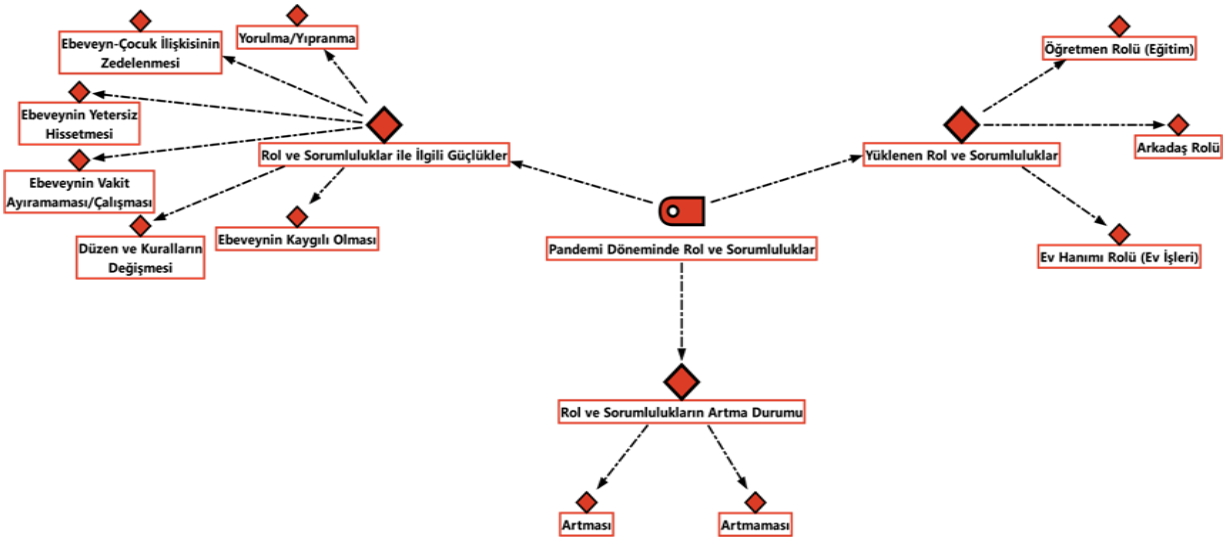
Ebeveyn-Çocuk İlişkisinin Zedelenmesi

Yorulma/Yıpranma

Ebeveynin Yetersiz Hissetmesi

Ebeveynin Vakit Ayıramaması/Çalışması

Düzen ve Kuralların Değişmesi

Rol ve Sorumluluklar ile İlgili Güçlükler

Ebeveynin Kaygılı Olması

Pandemi Döneminde Rol ve Sorumluluklar

Öğretmen Rolü (Eğitim)

Yüklenen Rol ve Sorumluluklar

Arkadaş Rolü

Ev Hanımı Rolü (Ev İşleri)

Rol ve Sorumlulukların Artma Durumu

Artması

Artmaması